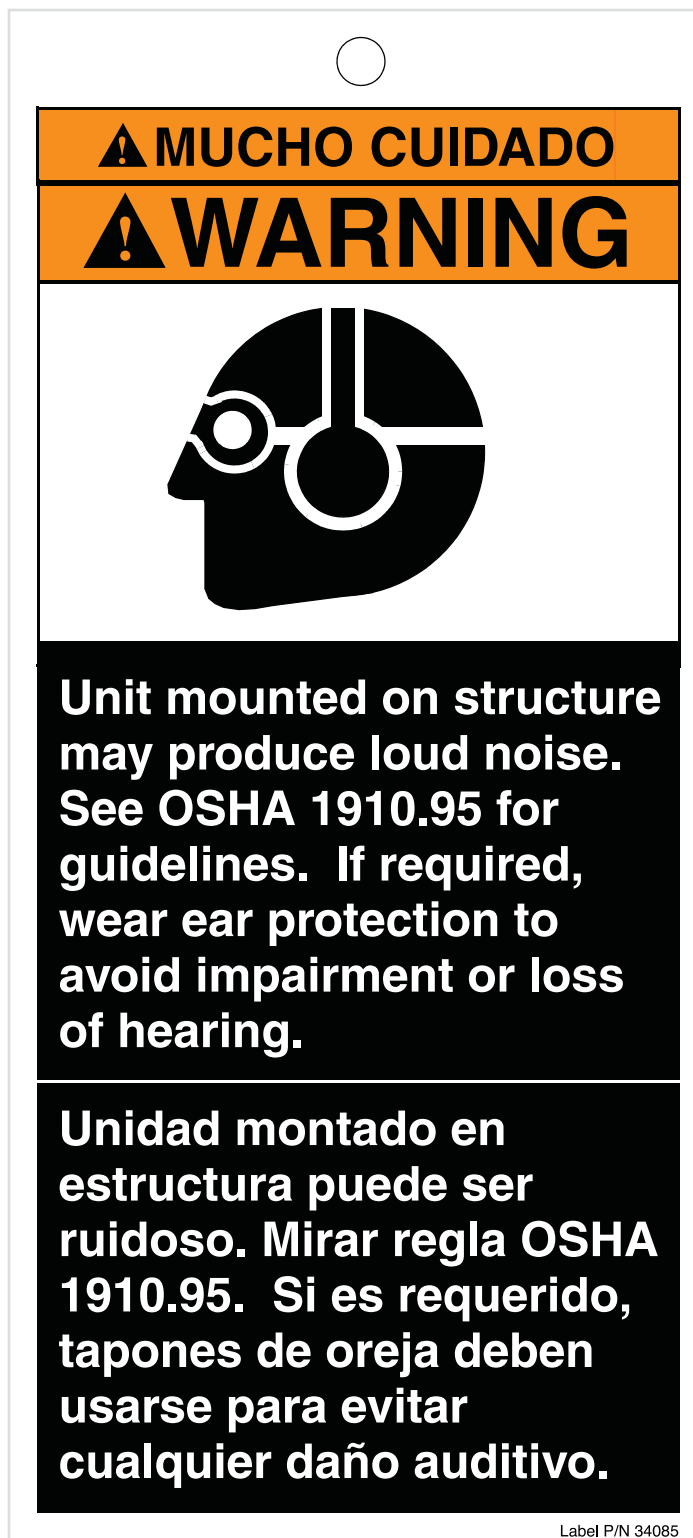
MUCHO CUIDADO

WARNING

Unit mounted on structure may produce loud noise. See OSHA 1910.95 for guidelines. If required, wear ear protection to avoid impairment or loss of hearing.

Unidad montado en estructura puede ser ruidoso. Mirar regla OSHA 1910.95. Si es requerido, tapones de oreja deben usarse para evitar cualquier daño auditivo.

Label P/N 34085